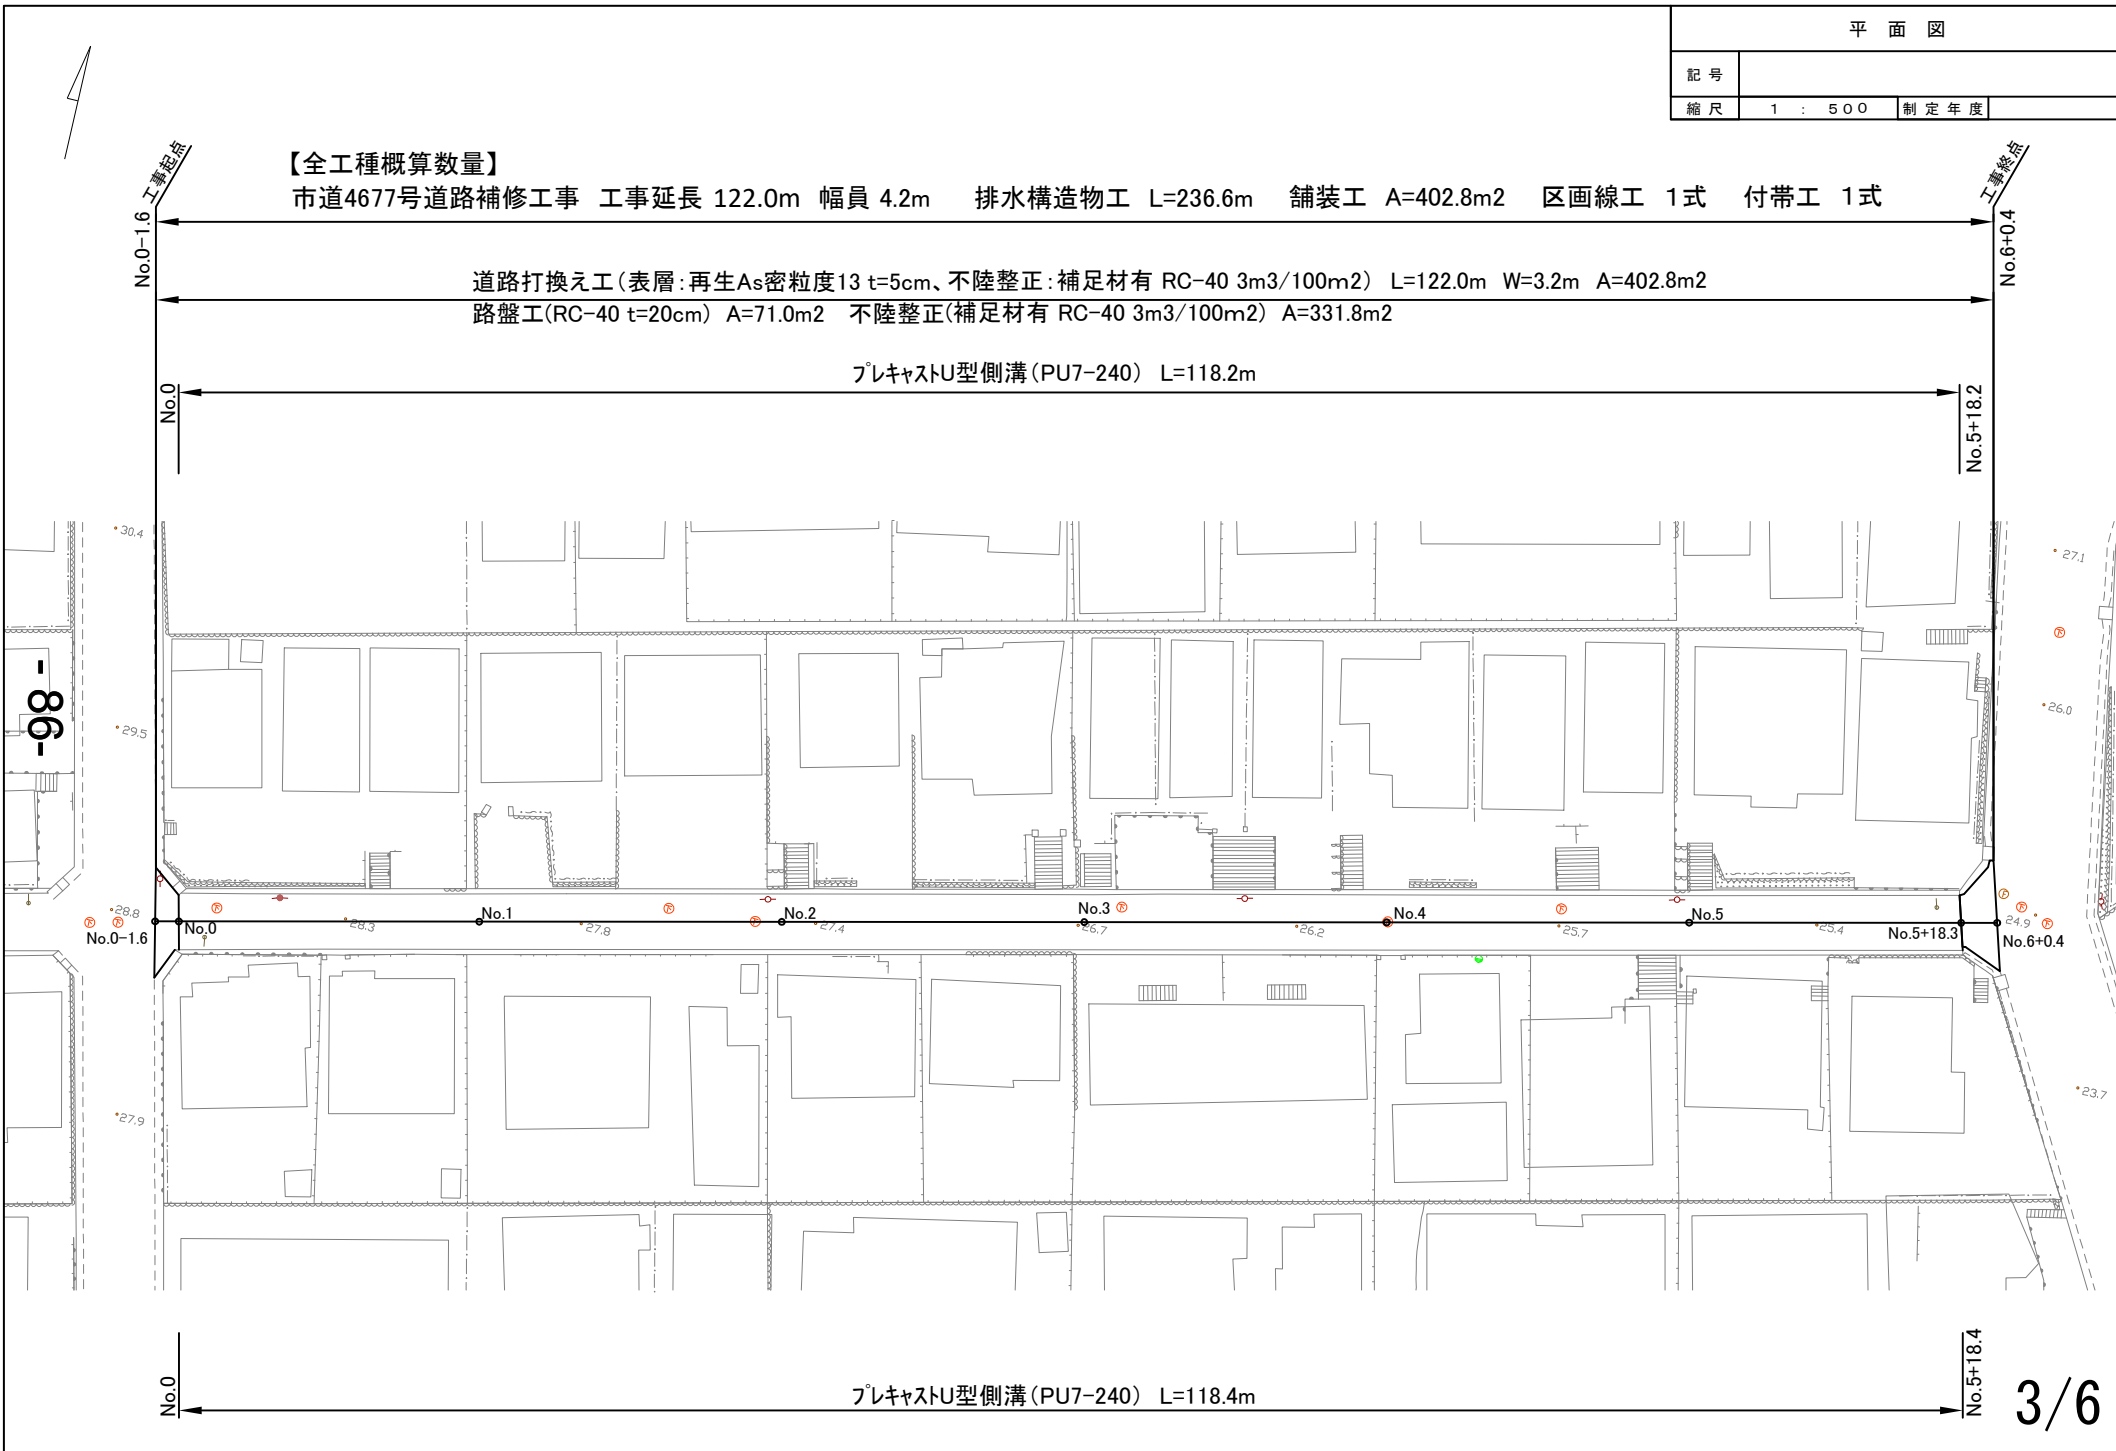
| 平 面 図 | | | |
|---|---|---|---|
| 記 号 | | | |
| 縮 尺 | 1 : 500 | 制 定 年 度 | |

工事起点

工事終点

【全工種概算数量】
市道4677号道路補修工事 工事延長 122.0m 幅員 4.2m 排水構造物工 L=236.6m 舗装工 A=402.8m2 区画線工 1式 付帯工 1式

No.0-1.6

No.6+0.4

道路打換え工(表層:再生As密粒度13 t=5cm、不陸整正:補足材有 RC-40 3m3/100m2) L=122.0m W=3.2m A=402.8m2
路盤工(RC-40 t=20cm) A=71.0m2 不陸整正(補足材有 RC-40 3m3/100m2) A=331.8m2

プレキャストU型側溝(PU7-240) L=118.2m

No.0

No.5+18.2

-98-

30.4
29.5
28.8
28.3
27.8
27.4
26.7
26.2
25.7
25.4
24.9
27.1
26.0
27.9
23.7

No.0-1.6
No.0
No.1
No.2
No.3
No.4
No.5
No.5+18.3
No.6+0.4

No.0

プレキャストU型側溝(PU7-240) L=118.4m

No.5+18.4

3/6